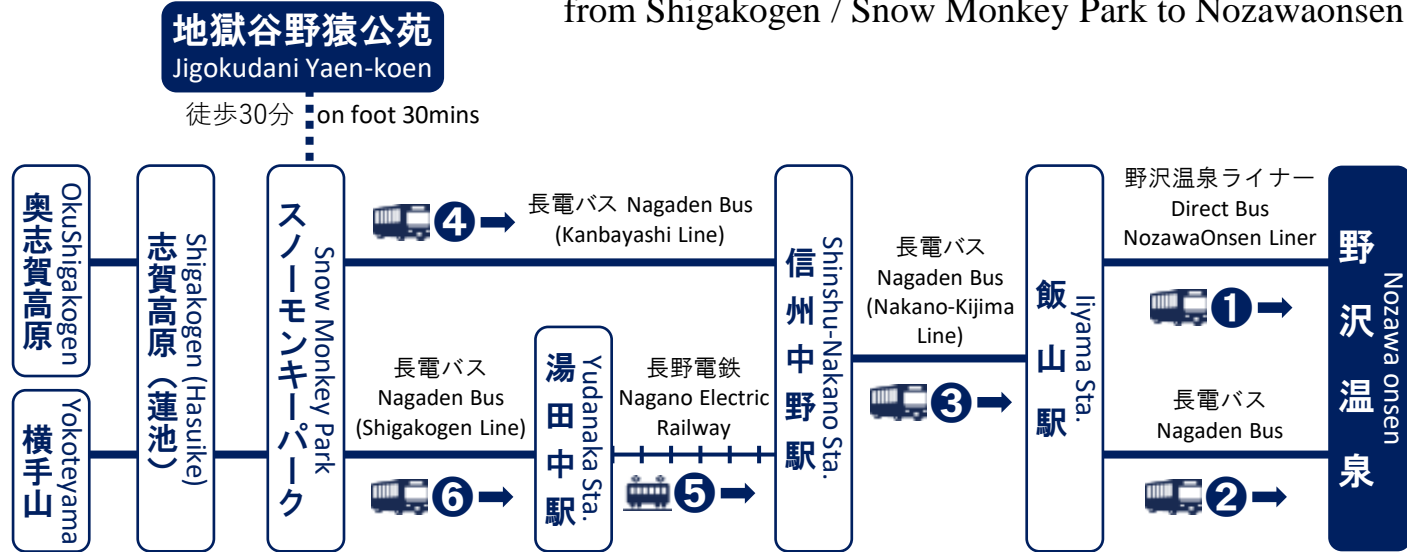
from Shigakogen / Snow Monkey Park to Nozawaonsen

地獄谷野猿公苑
Jigokudani Yaen-koen

徒歩30分 on foot 30mins

奥志賀高原
OkuShigakogen

横手山
Yokoteyama

志賀高原（蓮池）
Shigakogen (Hasuike)

スノーモンキーパーク
Snow Monkey Park

4 長電バス Nagaden Bus (Kanbayashi Line)

長電バス Nagaden Bus (Shigakogen Line)

6

湯田中駅
Yudanaka Sta.

長野電鉄 Nagano Electric Railway

5

信州中野駅
Shinshu-Nakano Sta.

長電バス Nagaden Bus (Nakano-Kijima Line)

3

飯山駅
Iiyama Sta.

野沢温泉ライナー Direct Bus NozawaOnsen Liner

1

長電バス Nagaden Bus

2

野沢温泉
Nozawa onsen